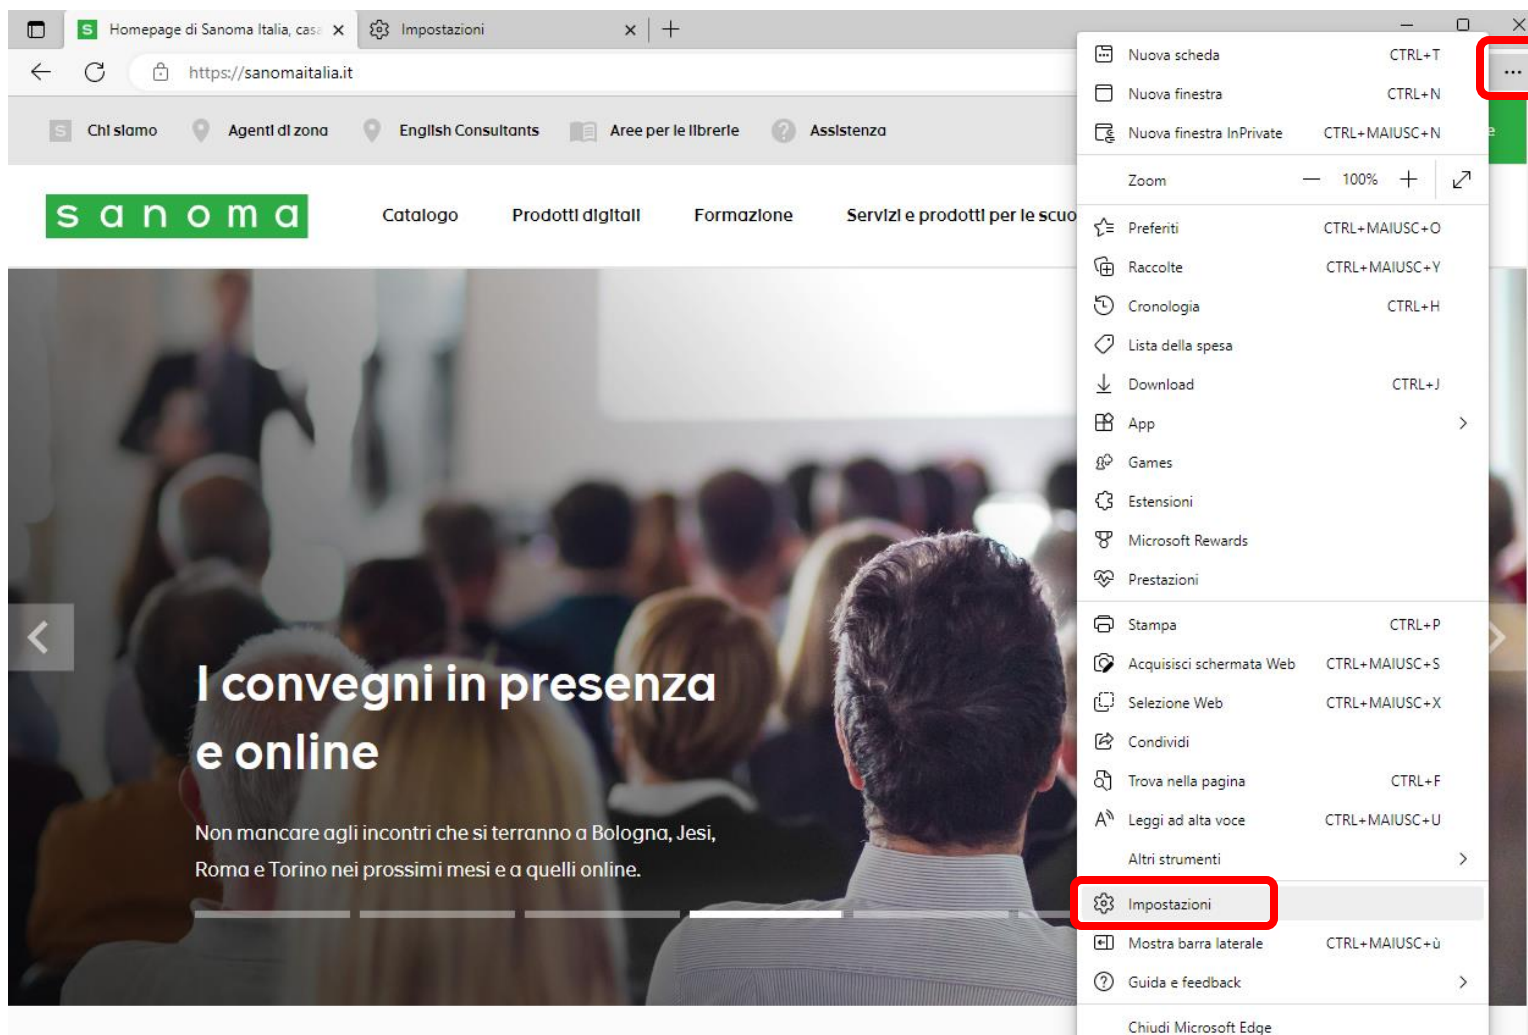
Homepage di Sanoma Italia, casa
Impostazioni

https://sanomaitalia.it

Chi siamo
Agenti di zona
English Consultants
Aree per le librerie
Assistenza

sanoma
Catalogo
Prodotti digitali
Formazione
Servizi e prodotti per le scuo

I convegni in presenza e online

Non mancare agli incontri che si terranno a Bologna, Jesi, Roma e Torino nei prossimi mesi e a quelli online.

| | |
|---|---|
| Nuova scheda | CTRL+T |
| Nuova finestra | CTRL+N |
| Nuova finestra InPrivate | CTRL+MAIUSC+N |
| Zoom — 100% + | |
| Preferiti | CTRL+MAIUSC+O |
| Raccolte | CTRL+MAIUSC+Y |
| Cronologia | CTRL+H |
| Lista della spesa | |
| Download | CTRL+J |
| App | |
| Games | |
| Estensioni | |
| Microsoft Rewards | |
| Prestazioni | |
| Stampa | CTRL+P |
| Acquisisci schermata Web | CTRL+MAIUSC+S |
| Selezione Web | CTRL+MAIUSC+X |
| Condividi | |
| Trova nella pagina | CTRL+F |
| Leggi ad alta voce | CTRL+MAIUSC+U |
| Altri strumenti | |
| Impostazioni | |
| Mostra barra laterale | CTRL+MAIUSC+ù |
| Guida e feedback | |
| Chiudi Microsoft Edge | |